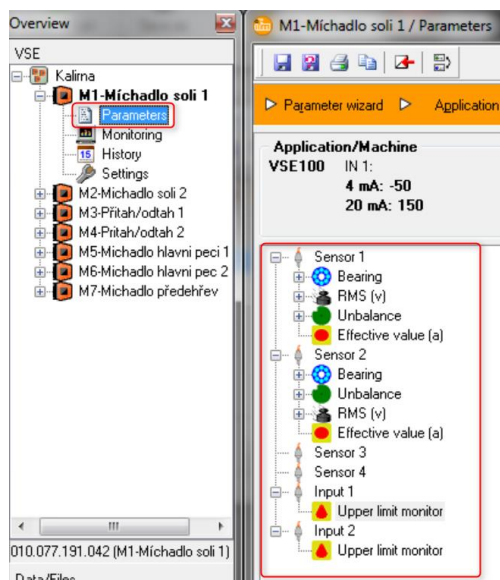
Overview

VSE

Kalirna

M1-Míchadlo soli 1

Parameters

Monitoring

History

Settings

M2-Michadlo soli 2

M3-Přitah/odtah 1

M4-Přitah/odtah 2

M5-Michadlo hlavni peci 1

M6-Michadlo hlavni pec 2

M7-Michadlo předehřev

III

010.077.191.042 (M1-Míchadlo soli 1)

Data/Files

M1-Míchadlo soli 1 / Parameters

Parameter wizard

Application

Application/Machine

VSE100 IN 1:

4 mA: -50

20 mA: 150

Sensor 1

Bearing

RMS (v)

Unbalance

Effective value (a)

Sensor 2

Bearing

Unbalance

RMS (v)

Effective value (a)

Sensor 3

Sensor 4

Input 1

Upper limit monitor

Input 2

Upper limit monitor